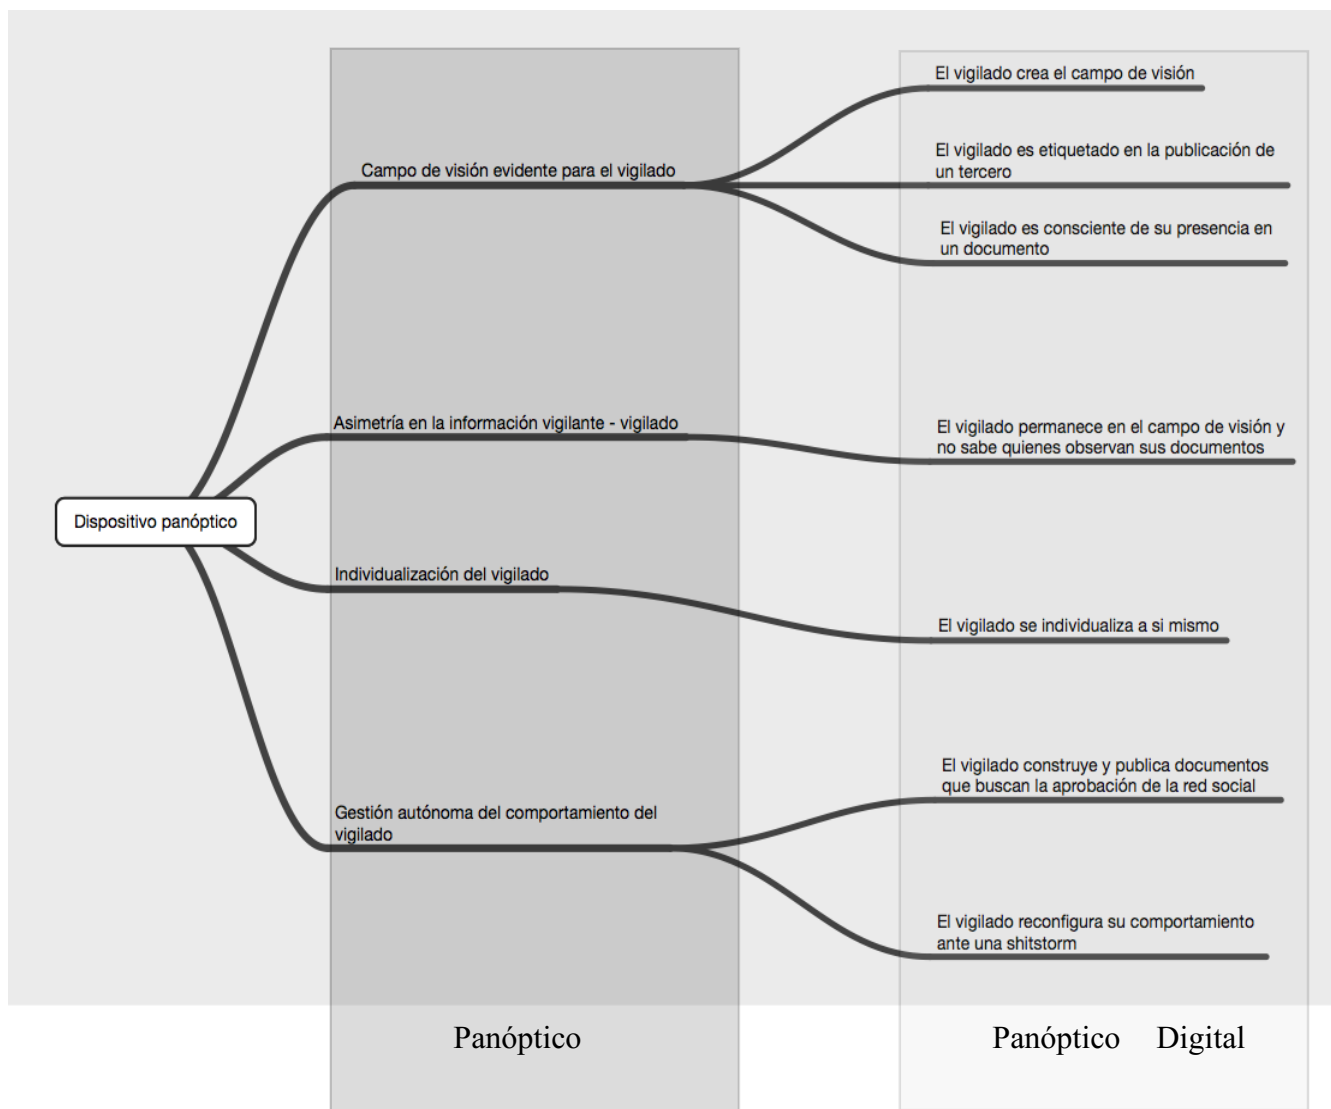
Dispositivo panóptico

Campo de visión evidente para el vigilado

El vigilado crea el campo de visión

El vigilado es etiquetado en la publicación de un tercero

El vigilado es consciente de su presencia en un documento

Asimetría en la información vigilante - vigilado

El vigilado permanece en el campo de visión y no sabe quienes observan sus documentos

Individualización del vigilado

El vigilado se individualiza a si mismo

Gestión autónoma del comportamiento del vigilado

El vigilado construye y publica documentos que buscan la aprobación de la red social

El vigilado reconfigura su comportamiento ante una shitstorm

Panóptico

Panóptico Digital